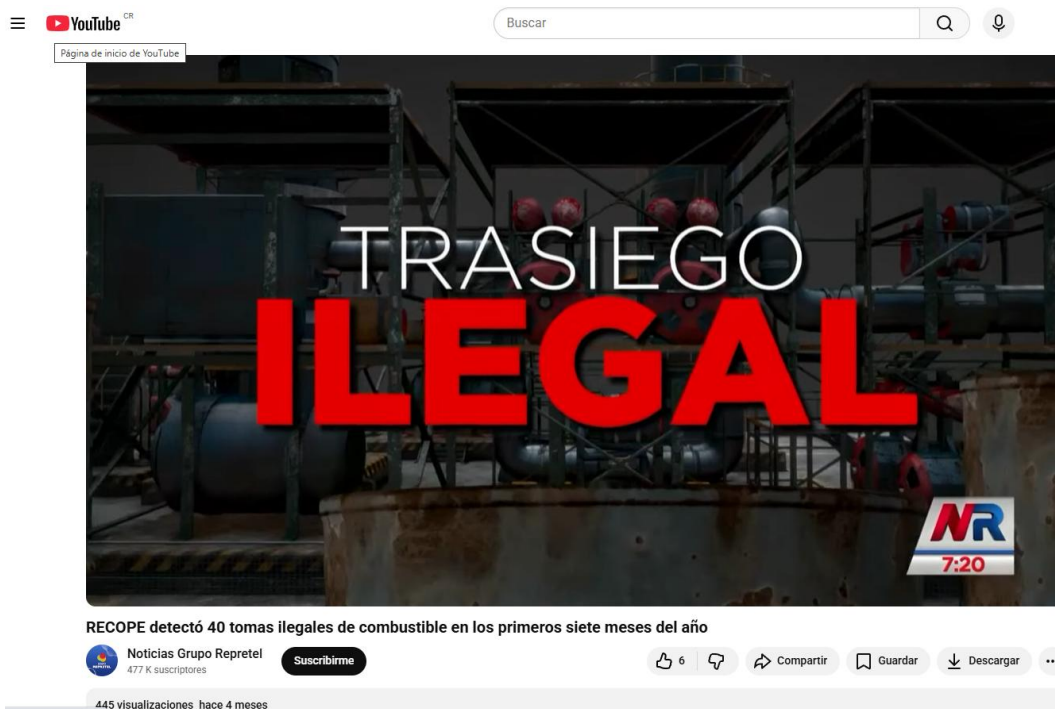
YouTube CR

Página de inicio de YouTube

Buscar

TRASIEGO
ILEGAL

NR
7:20

RECOPE detectó 40 tomas ilegales de combustible en los primeros siete meses del año

Noticias Grupo Repretel
477 K suscriptores

Suscribirme

6

Compartir

Guardar

Descargar

445 visualizaciones hace 4 meses